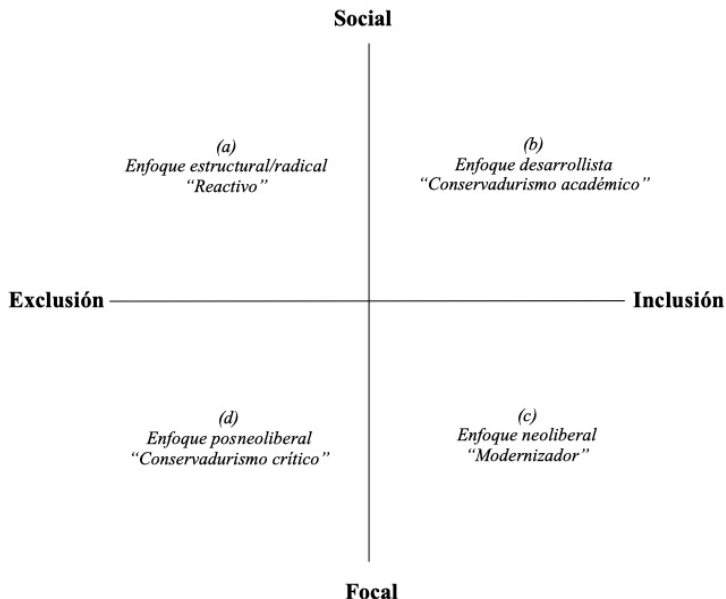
Social

(a)
Enfoque estructural/radical
"Reactivo"

(b)
Enfoque desarrollista
"Conservadurismo académico"

Exclusión

Inclusión

(d)
Enfoque posneoliberal
"Conservadurismo crítico"

(c)
Enfoque neoliberal
"Modernizador"

Focal